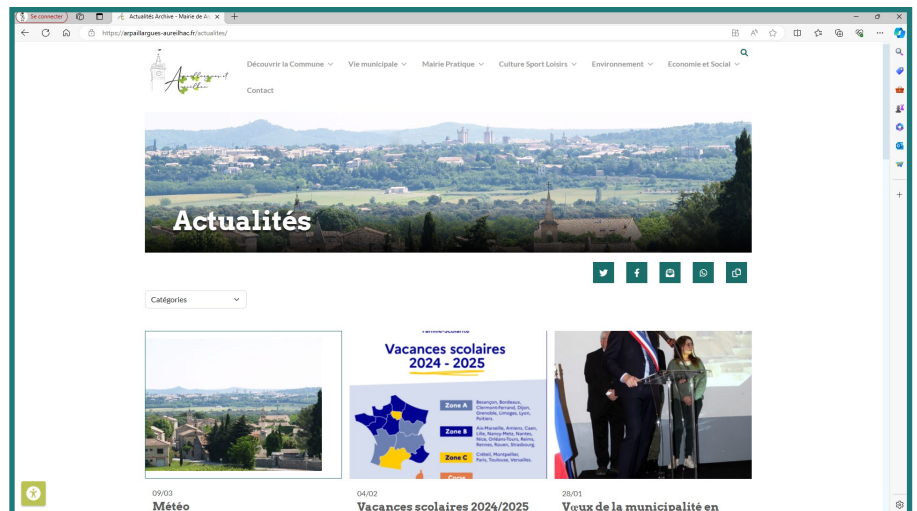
Se connecter

Actualités Archive - Mairie de Ar

https://arpaillargues-aureilhac.fr/actualites/

Arpaillargues et Aureilhac

Découvrir la Commune

Vie municipale

Mairie Pratique

Culture Sport Loisirs

Environnement

Economie et Social

Contact

Actualités

Catégories

Vacances scolaires 2024 - 2025

Zone A
Besançon, Bordeaux, Clermont-Ferrand, Dijon, Grenoble, Limoges, Lyon, Poitiers

Zone B
Aix-Marseille, Amiens, Caen, Lille, Nancy-Metz, Nantes, Nice, Orléans-Tours, Reims, Rennes, Rouen, Strasbourg

Zone C
Créteil, Montpellier, Paris, Toulouse, Versailles

09/03
Météo

04/02
Vacances scolaires 2024/2025

28/01
Vœux de la municipalité en